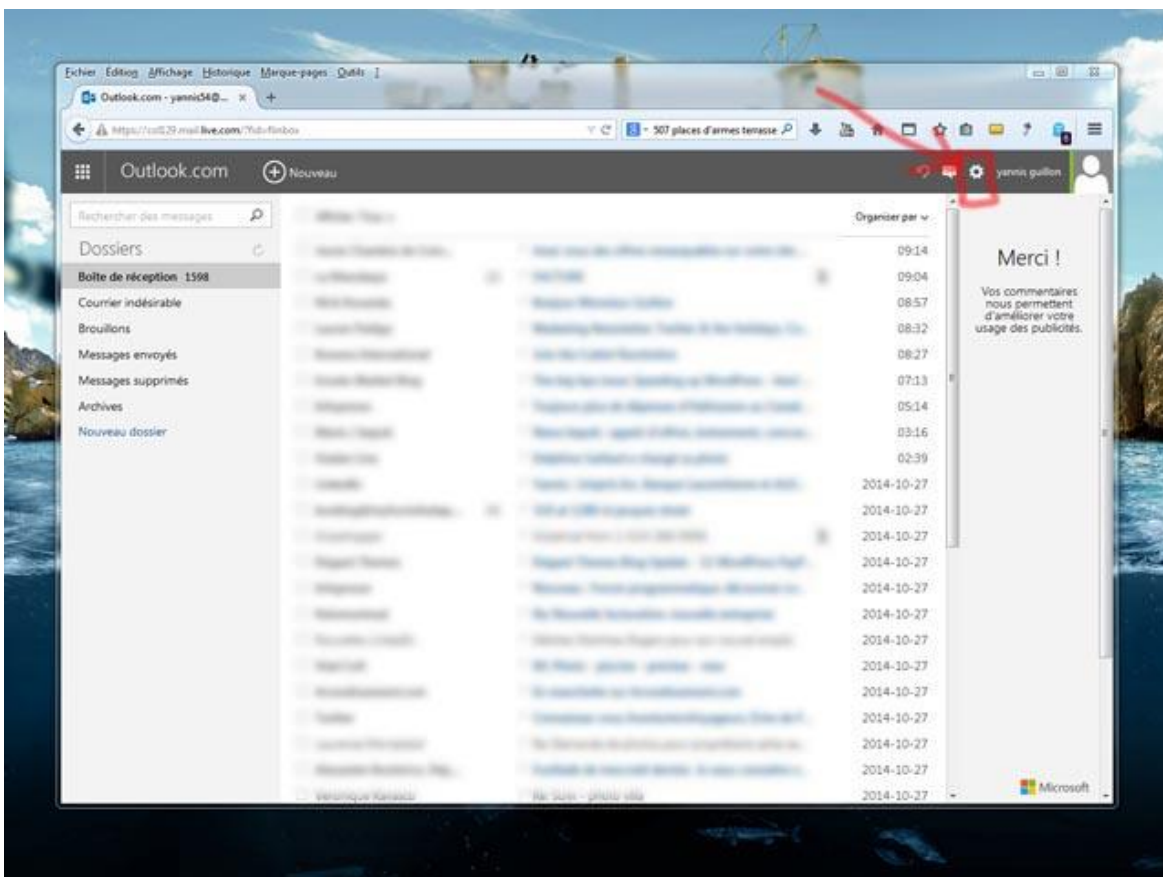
Fichier Edition Affichage Historique Marque-pages Outils ?

Outlook.com - yannis54@... ×

https://col129.mail.live.com/?fid=flinbox

507 places d'armes terasse

Outlook.com Nouveau

yannis guillon

Rechercher des messages

Dossiers

Boîte de réception 1598

Courrier indésirable

Brouillons

Messages envoyés

Messages supprimés

Archives

Nouveau dossier

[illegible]

Organiser par

| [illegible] | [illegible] | 09:14 |
|---|---|---|
| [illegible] | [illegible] | 09:04 |
| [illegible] | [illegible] | 08:57 |
| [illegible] | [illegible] | 08:32 |
| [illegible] | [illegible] | 08:27 |
| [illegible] | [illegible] | 07:13 |
| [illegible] | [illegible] | 05:14 |
| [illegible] | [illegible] | 03:16 |
| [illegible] | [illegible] | 02:39 |
| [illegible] | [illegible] | 2014-10-27 |
| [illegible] | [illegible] | 2014-10-27 |
| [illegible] | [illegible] | 2014-10-27 |
| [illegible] | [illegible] | 2014-10-27 |
| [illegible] | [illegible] | 2014-10-27 |
| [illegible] | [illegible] | 2014-10-27 |
| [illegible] | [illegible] | 2014-10-27 |
| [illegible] | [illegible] | 2014-10-27 |
| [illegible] | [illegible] | 2014-10-27 |
| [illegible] | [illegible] | 2014-10-27 |
| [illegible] | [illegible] | 2014-10-27 |
| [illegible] | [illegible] | 2014-10-27 |
| Véronique Karasso | Re: Suivi - photo villa | 2014-10-27 |

Merci !

Vos commentaires nous permettent d'améliorer votre usage des publicités.

Microsoft